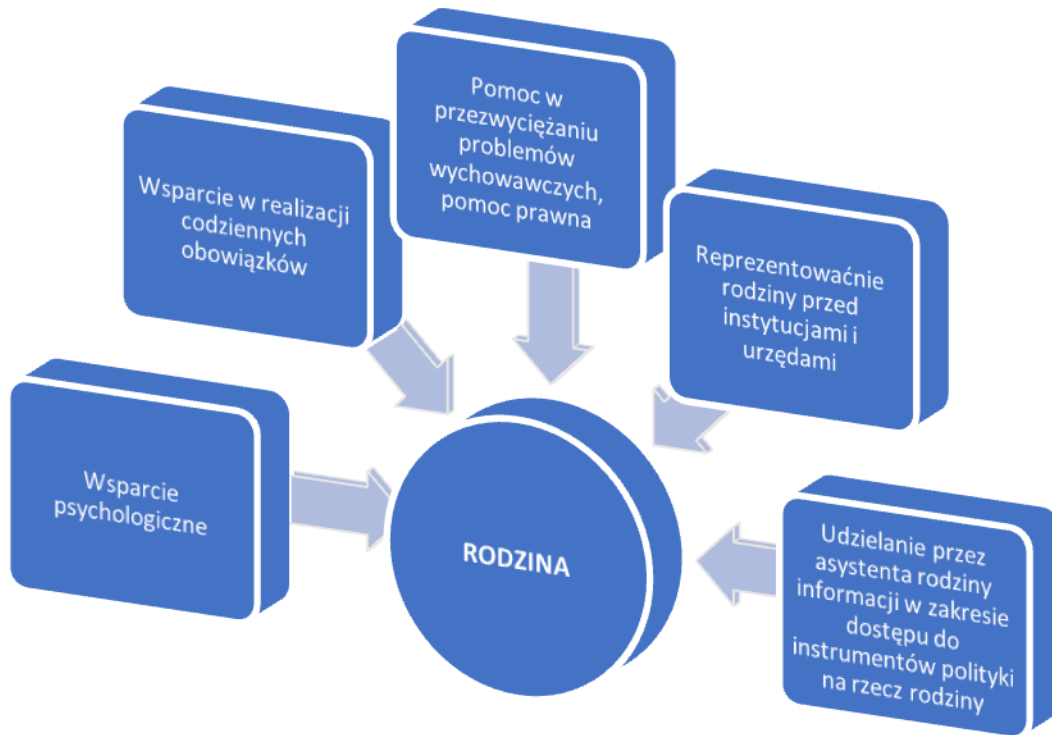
Wsparcie w realizacji codziennych obowiązków

Pomoc w przezwyciężaniu problemów wychowawczych, pomoc prawna

Reprezentowaćnie rodziny przed instytucjami i urzędami

Wsparcie psychologiczne

RODZINA

Udzielanie przez asystenta rodziny informacji w zakresie dostępu do instrumentów polityki na rzecz rodziny